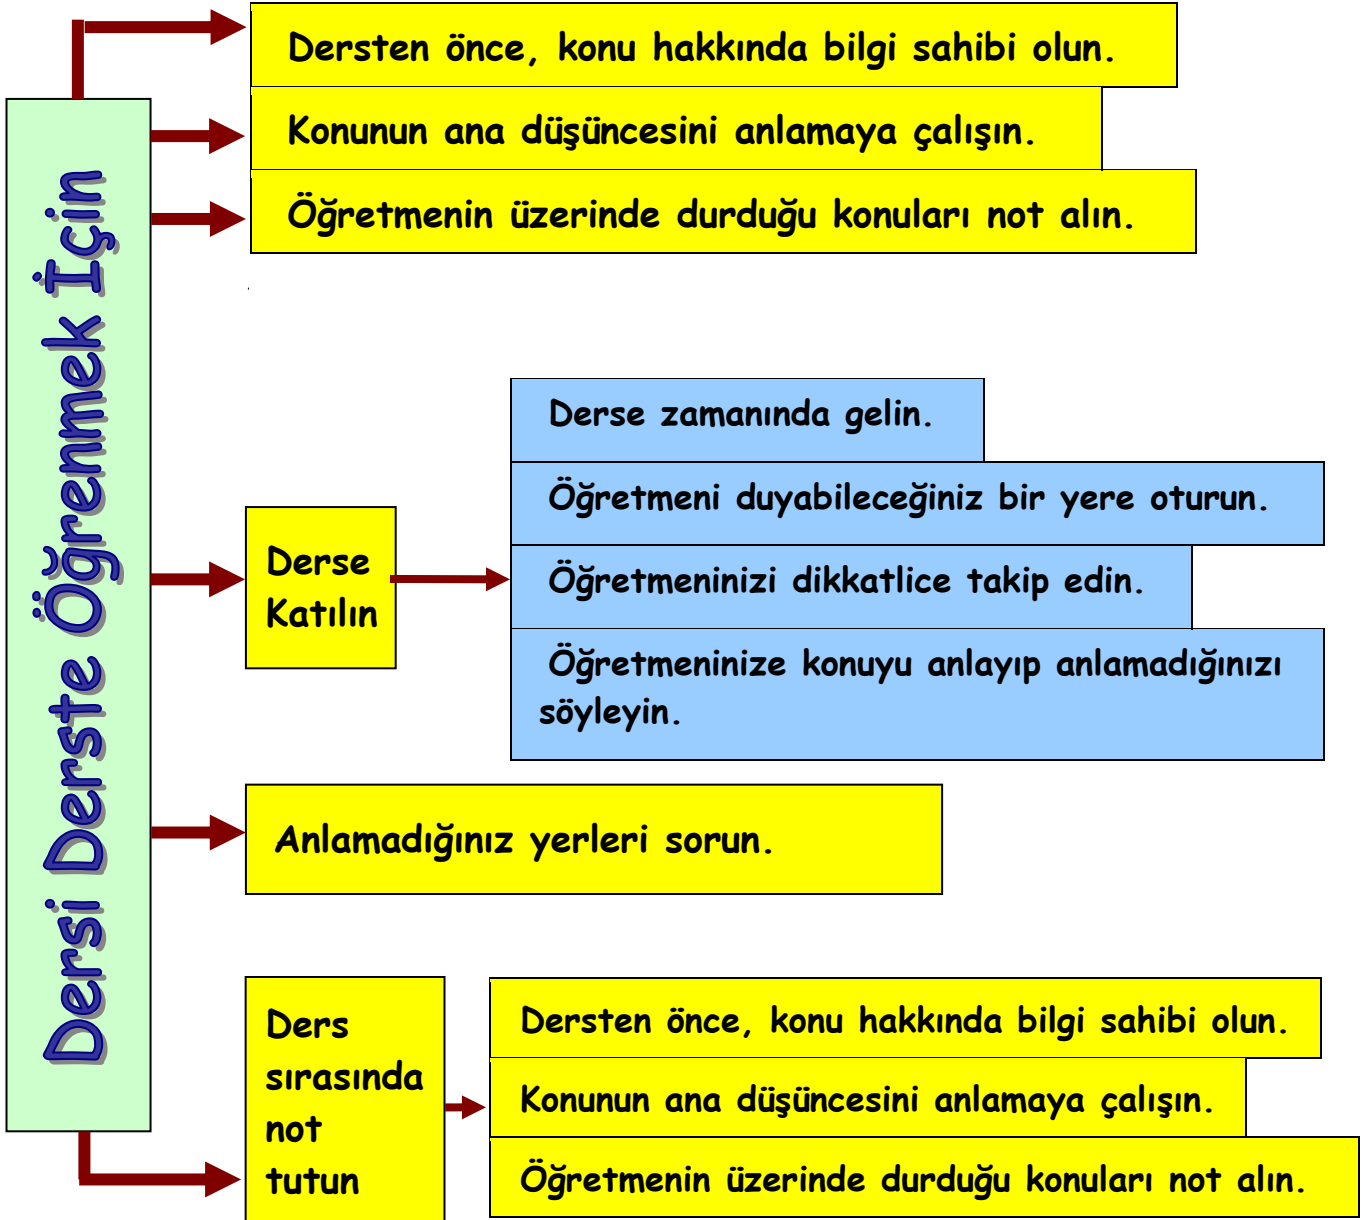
Dersi Derste Öğrenmek İçin

Dersten önce, konu hakkında bilgi sahibi olun.

Konunun ana düşüncesini anlamaya çalışın.

Öğretmenin üzerinde durduğu konuları not alın.

Derse Katılın

Derse zamanında gelin.

Öğretmeni duyabileceğiniz bir yere oturun.

Öğretmeninizi dikkatlice takip edin.

Öğretmeninize konuyu anlayıp anlamadığınızı söyleyin.

Anlamadığınız yerleri sorun.

Ders sırasında not tutun

Dersten önce, konu hakkında bilgi sahibi olun.

Konunun ana düşüncesini anlamaya çalışın.

Öğretmenin üzerinde durduğu konuları not alın.